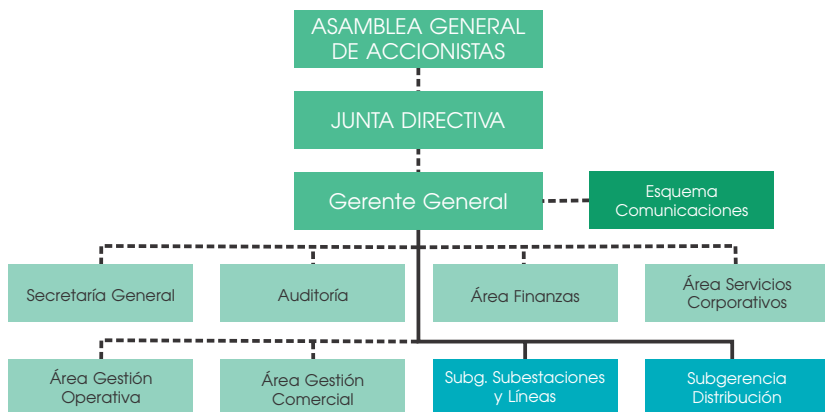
ASAMBLEA GENERAL DE ACCIONISTAS

JUNTA DIRECTIVA

Gerente General

Esquema Comunicaciones

Secretaría General

Auditoría

Área Finanzas

Área Servicios Corporativos

Área Gestión Operativa

Área Gestión Comercial

Subg. Subestaciones y Líneas

Subgerencia Distribución